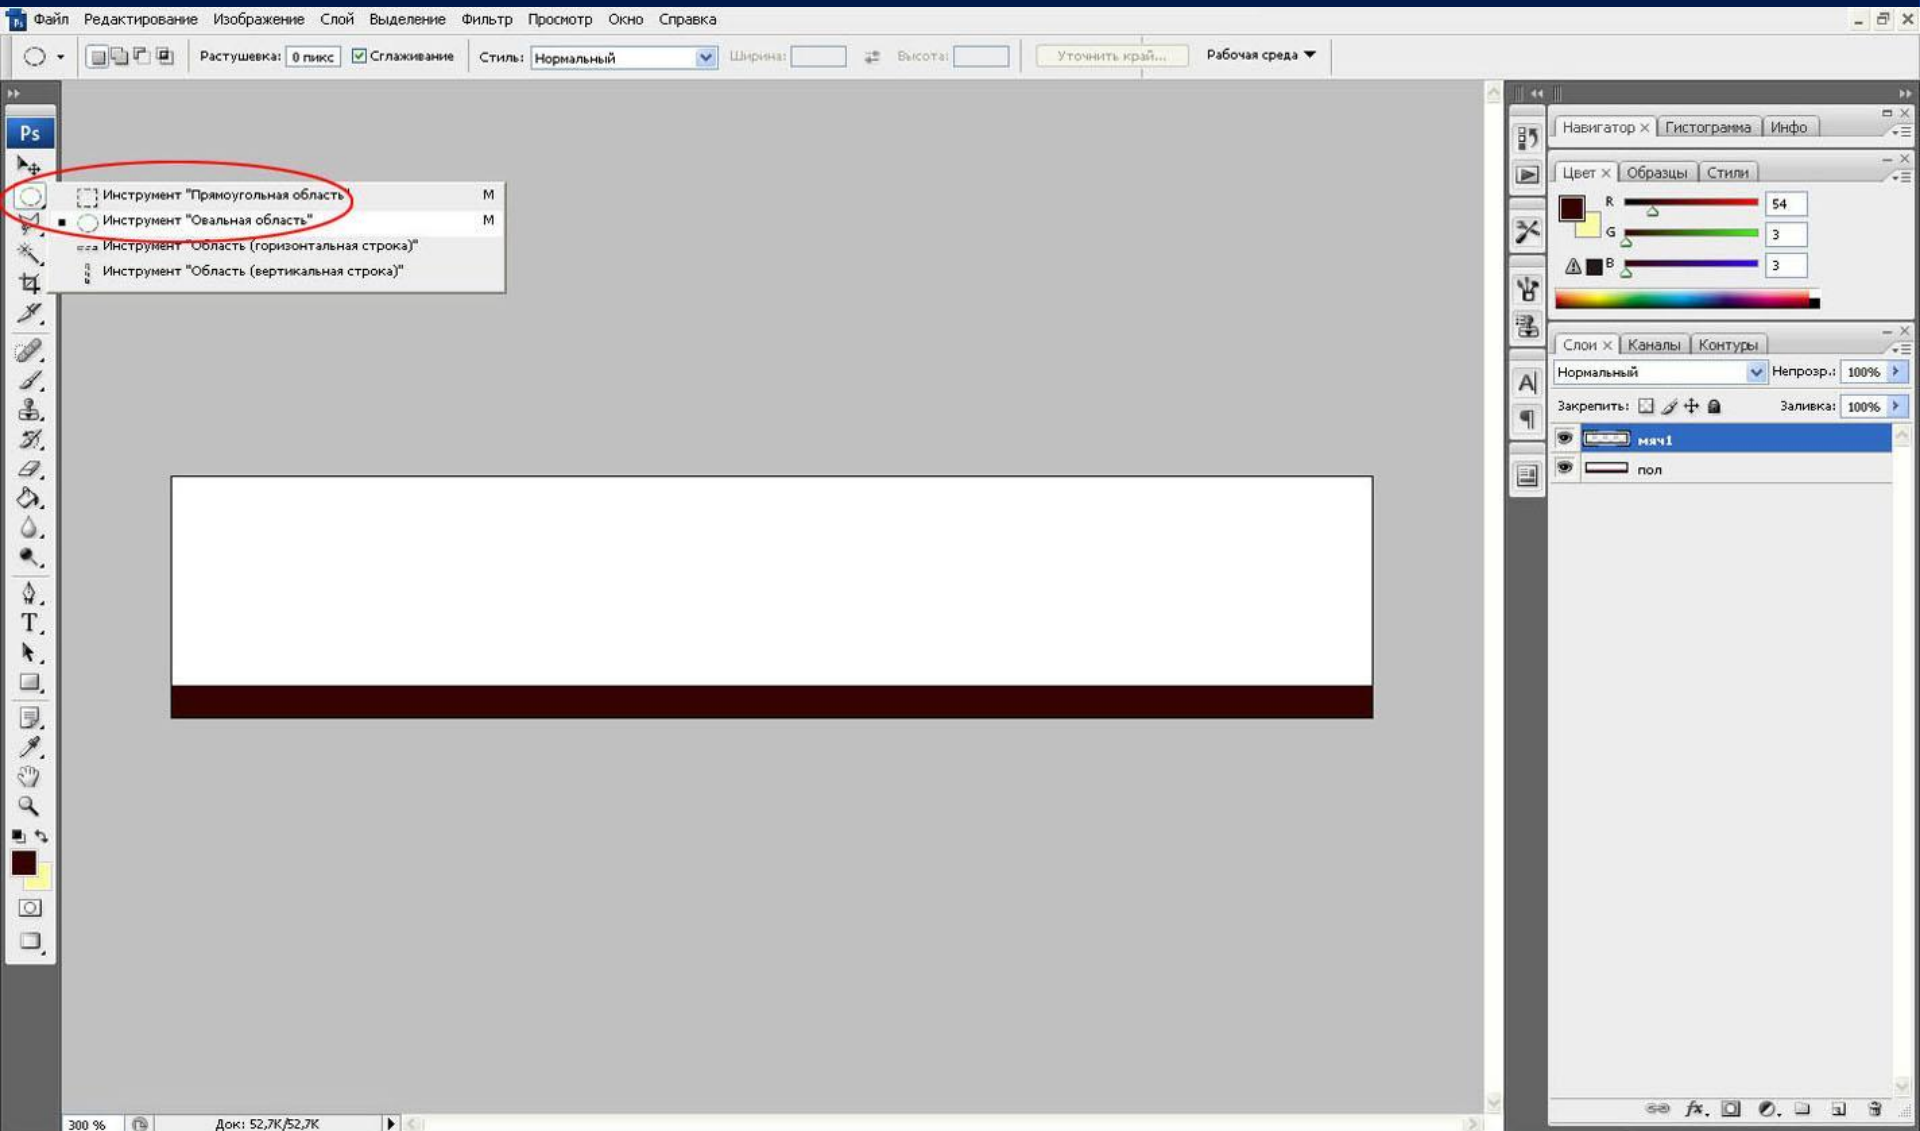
Файл Редактирование Изображение Слой Выделение Фильтр Просмотр Окно Справка

Растушевка: 0 пикс Сглаживание Стиль: Нормальный Ширина: Высота: Уточнить край... Рабочая среда

Ps

Инструмент "Прямоугольная область" M
Инструмент "Овальная область" M
Инструмент "Область (горизонтальная строка)"
Инструмент "Область (вертикальная строка)"

Навигатор Гистограмма Инфо

Цвет Образцы Стили

R 54
G 3
B 3

Слои Каналы Контуры

Нормальный Непрозр.: 100%
Закрепить: Заливка: 100%

мяч1
пол

300 % Док: 52,7K/52,7K